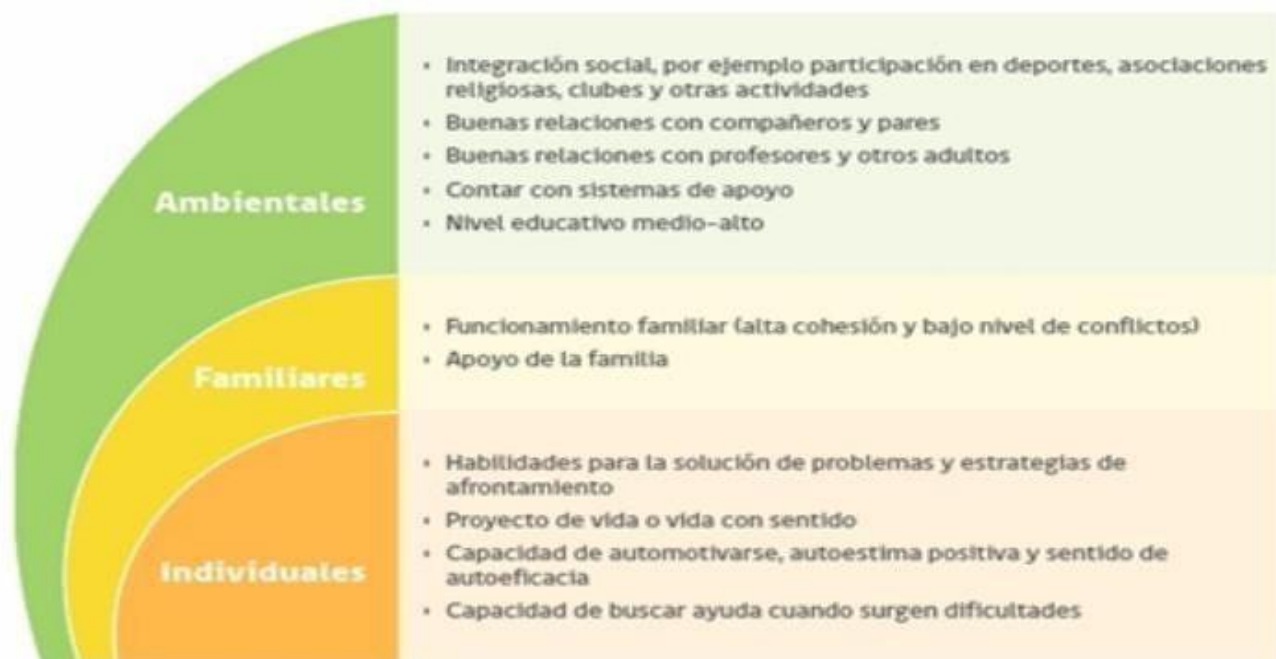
Ambientales

- Integración social, por ejemplo participación en deportes, asociaciones religiosas, clubes y otras actividades
- Buenas relaciones con compañeros y pares
- Buenas relaciones con profesores y otros adultos
- Contar con sistemas de apoyo
- Nivel educativo medio-alto

Familiares

- Funcionamiento familiar (alta cohesión y bajo nivel de conflictos)
- Apoyo de la familia

Individuales

- Habilidades para la solución de problemas y estrategias de afrontamiento
- Proyecto de vida o vida con sentido
- Capacidad de automotivarse, autoestima positiva y sentido de autoeficacia
- Capacidad de buscar ayuda cuando surgen dificultades